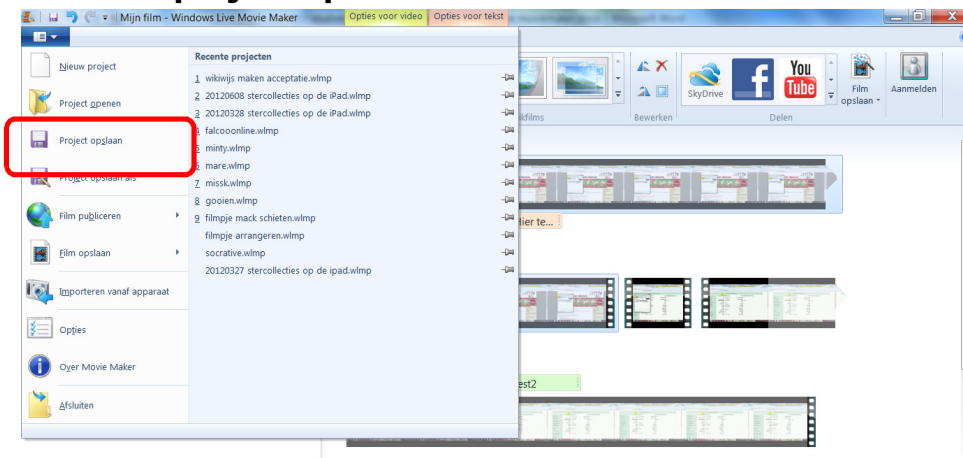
Mijn film - Windows Live Movie Maker
Opties voor video
Opties voor tekst

Nieuw project
Project openen
Project opslaan
Project opslaan als
Film publiceren
Film opslaan
Importeren vanaf apparaat
Opties
Over Movie Maker
Afsluiten

Recente projecten
1 wikiwijs maken acceptatie.wlmp
2 20120608 stercollecties op de iPad.wlmp
3 20120328 stercollecties op de iPad.wlmp
4 falcooonline.wlmp
5 minty.wlmp
6 mare.wlmp
7 missk.wlmp
8 gooien.wlmp
9 filmpje mack schieten.wlmp
filmpje arrangeren.wlmp
socrative.wlmp
20120327 stercollecties op de ipad.wlmp

kfilms
Bewerken
SkyDrive
You Tube
Delen
Film opslaan
Aanmelden
hier te...
est2